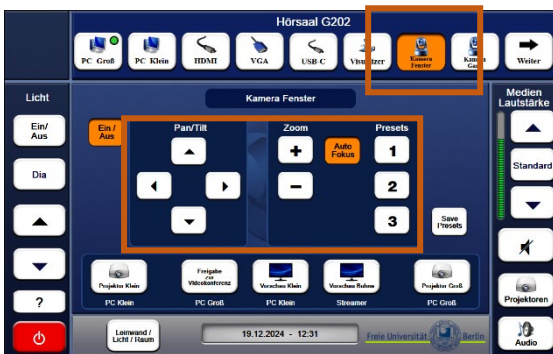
Hörsaal G202

PC Groß
PC Klein
HDMI
VGA
USB C
Visualizer
Kamera Fenster
Kamera Ga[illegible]
Weiter

Licht
Ein/ Aus
Dia
?

Kamera Fenster
Ein / Aus
Pan/Tilt
Zoom
Auto Fokus
Presets
1
2
3
Save Presets

Medien Lautstärke
Standard

Projektor Klein
PC Klein
Freigabe zur Videokonferenz
PC Groß
Vorschau Klein
PC Klein
Vorschau Bühne
Streamer
Projektor Groß
PC Groß

Projektoren
Audio

Leinwand / Licht / Raum
19.12.2024 - 12:31
Freie Universität Berlin